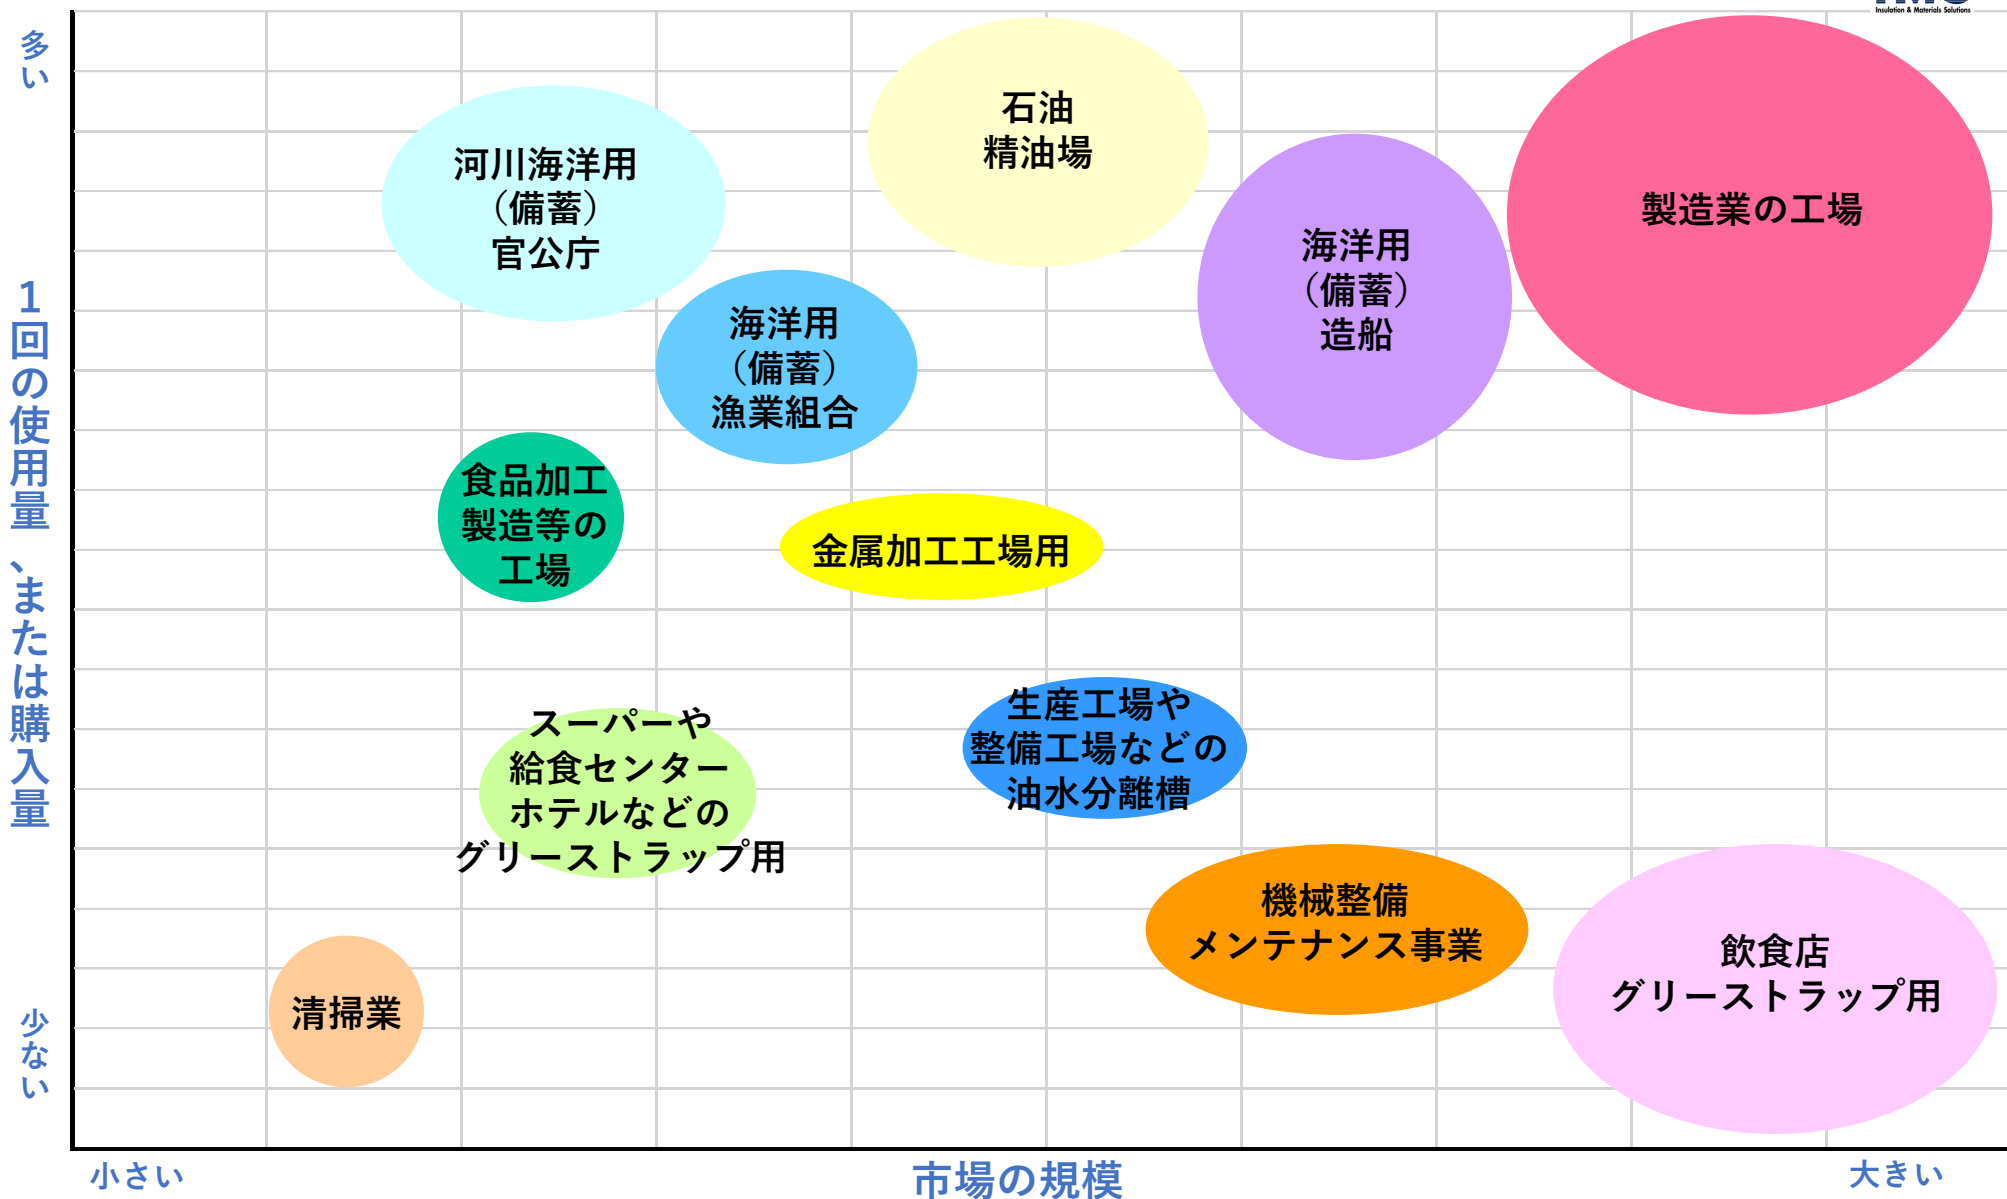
Insulation & Materials Solutions

多い

1回の使用量、または購入量

少ない

河川海洋用
（備蓄）
官公庁

石油
精油場

海洋用
（備蓄）
造船

製造業の工場

海洋用
（備蓄）
漁業組合

食品加工
製造等の
工場

金属加工工場用

スーパーや
給食センター
ホテルなどの
グリーストラップ用

生産工場や
整備工場などの
油水分離槽

機械整備
メンテナンス事業

飲食店
グリーストラップ用

清掃業

小さい

市場の規模

大きい